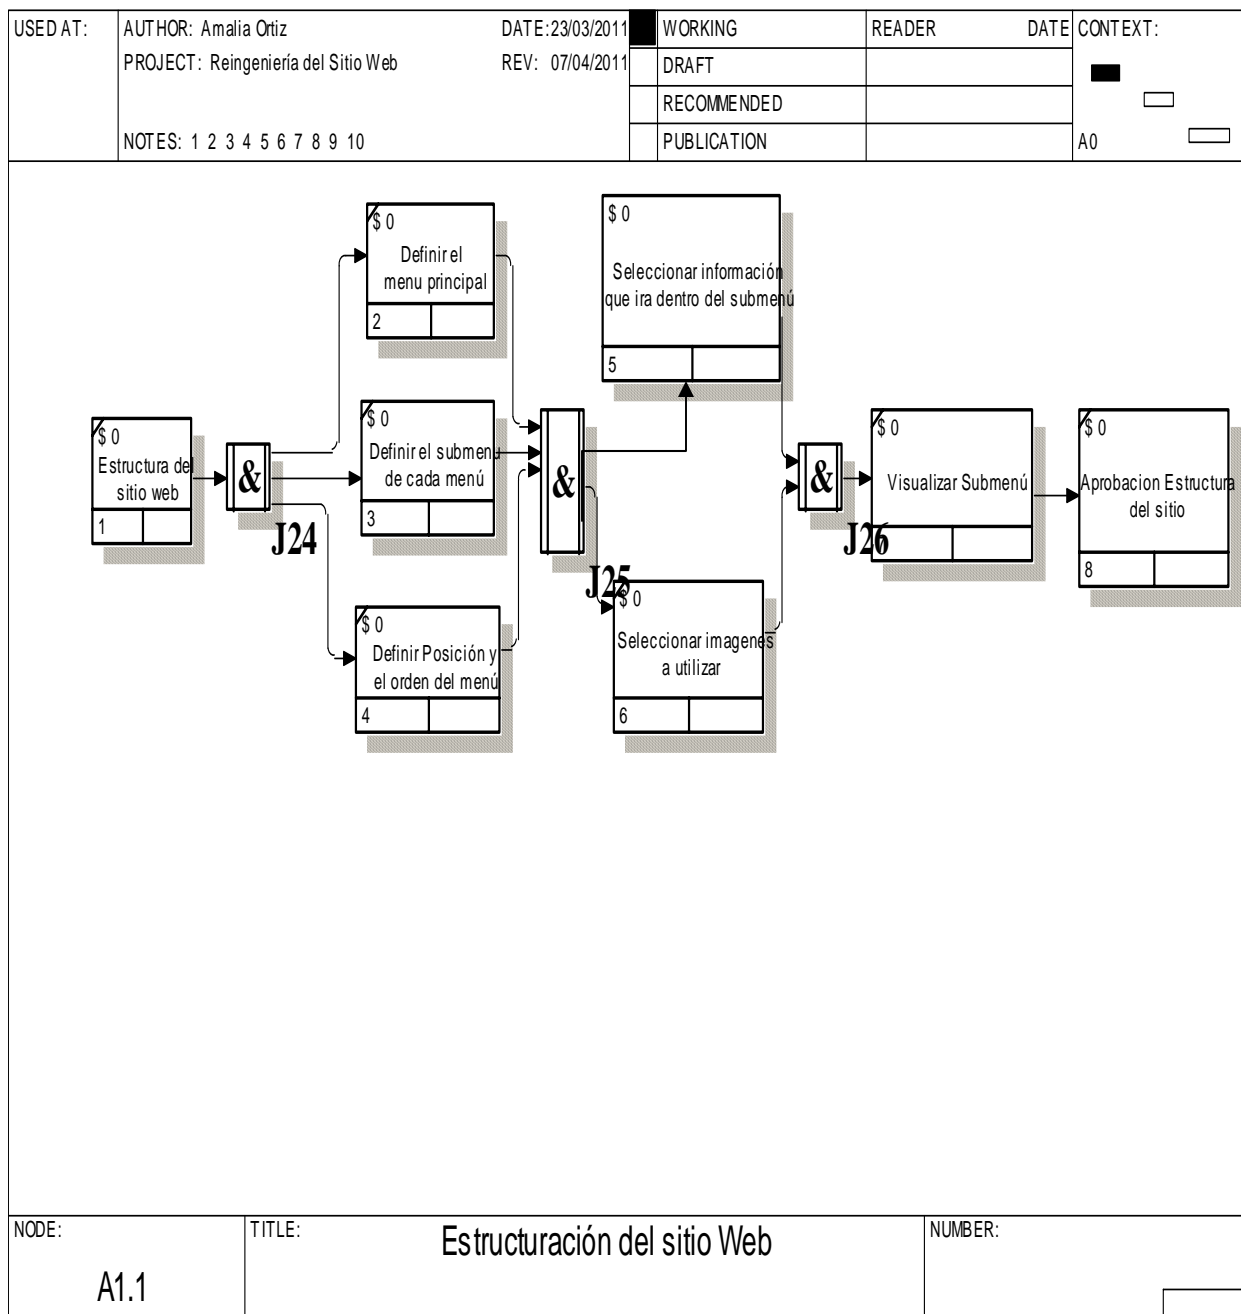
USED AT: AUTHOR: Amalia Ortiz DATE: 23/03/2011 WORKING READER DATE CONTEXT:
PROJECT: Reingeniería del Sitio Web REV: 07/04/2011 DRAFT
RECOMMENDED
NOTES: 1 2 3 4 5 6 7 8 9 10 PUBLICATION A0

$ 0
Estructura del sitio web
1

&
J24

$ 0
Definir el menu principal
2

$ 0
Definir el submenu de cada menú
3

$ 0
Definir Posición y el orden del menú
4

&
J25

$ 0
Seleccionar información que ira dentro del submenú
5

$ 0
Seleccionar imagenes a utilizar
6

&
J26

$ 0
Visualizar Submenú

$ 0
Aprobacion Estructura del sitio
8

NODE: A1.1 TITLE: Estructuración del sitio Web NUMBER: